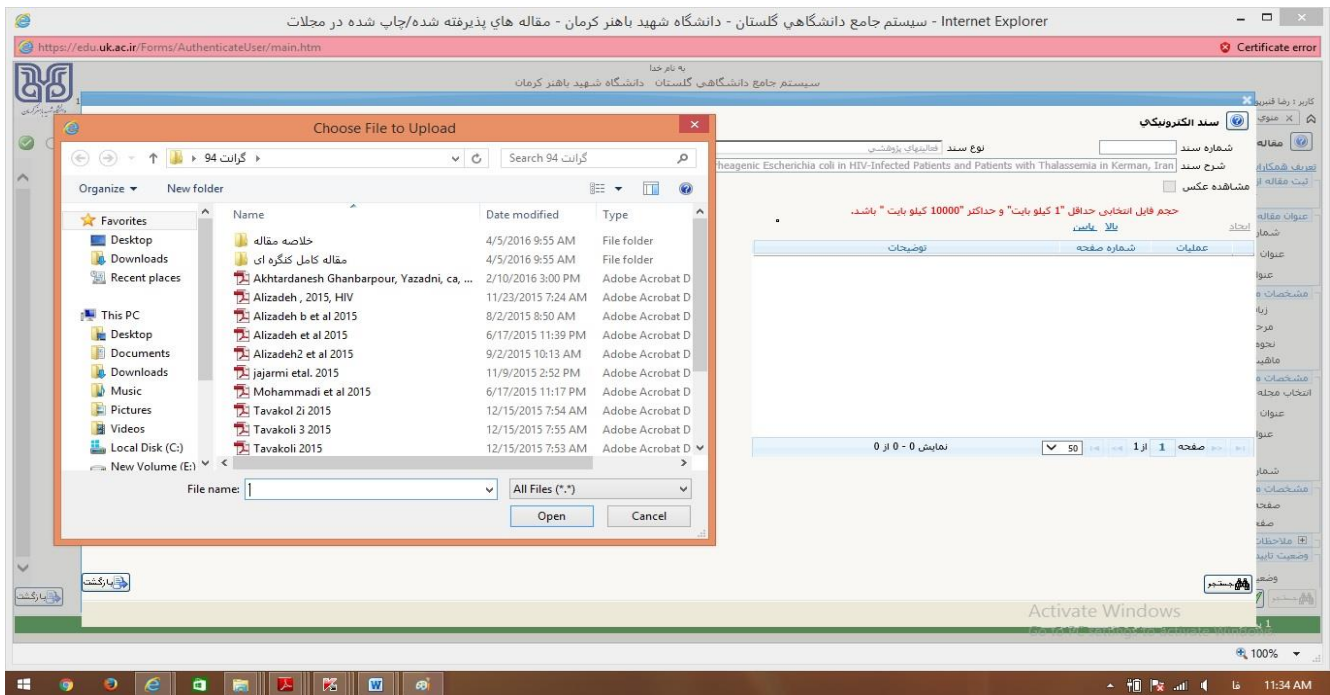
Internet Explorer - سيستم جامع دانشگاهي گلستان - دانشگاه شهيد باهنر كرمان - مقاله هاي پذيرفته شده/چاپ شده در مجلات

https://edu.uk.ac.ir/Forms/AuthenticateUser/main.htm

Certificate error

به نام خدا
سیستم جامع دانشگاهی گلستان دانشگاه شهید باهنر کرمان

کاربر : رضا قنبرپ

سند الكترونيكي

شماره سند
نوع سند فعالیتهای پژوهشی
شرح سند heagenic Escherichia coli in HIV-Infected Patients and Patients with Thalassemia in Kerman, Iran
مشاهده عکس

حجم فايل انتخابي حداقل "1 كيلو بايت" و حداكثر "10000 كيلو بايت " باشد.

ایجاد بالا پایین

| عملیات | شماره صفحه | توضیحات |
|---|---|---|

صفحه 1 از 1 50 نمایش 0 - 0 از 0

Choose File to Upload

گرانت 94

Search گرانت 94

Organize New folder

Favorites
Desktop
Downloads
Recent places

This PC
Desktop
Documents
Downloads
Music
Pictures
Videos
Local Disk (C:)
New Volume (E:)

| Name | Date modified | Type |
|---|---|---|
| خلاصه مقاله | 4/5/2016 9:55 AM | File folder |
| مقاله کامل کنگره ای | 4/5/2016 9:55 AM | File folder |
| Akhtardanesh Ghanbarpour, Yazadni, ca, ... | 2/10/2016 3:00 PM | Adobe Acrobat D |
| Alizadeh , 2015, HIV | 11/23/2015 7:24 AM | Adobe Acrobat D |
| Alizadeh b et al 2015 | 8/2/2015 8:50 AM | Adobe Acrobat D |
| Alizadeh et al 2015 | 6/17/2015 11:39 PM | Adobe Acrobat D |
| Alizadeh2 et al 2015 | 9/2/2015 10:13 AM | Adobe Acrobat D |
| jajarmi etal. 2015 | 11/9/2015 2:52 PM | Adobe Acrobat D |
| Mohammadi et al 2015 | 6/17/2015 11:17 PM | Adobe Acrobat D |
| Tavakol 2i 2015 | 12/15/2015 7:54 AM | Adobe Acrobat D |
| Tavakoli 3 2015 | 12/15/2015 7:55 AM | Adobe Acrobat D |
| Tavakoli 2015 | 12/15/2015 7:53 AM | Adobe Acrobat D |

File name:
All Files (*.*)
Open Cancel

مقاله
تعریف همکار
ثبت مقاله
عنوان مقاله
مشخصات
انتخاب مجله
مشخصات
ملاحظات
وضعیت تایید

بازگشت
بازگشت
جستجو

Activate Windows
Go to Settings to activate Windows.

100%

11:34 AM